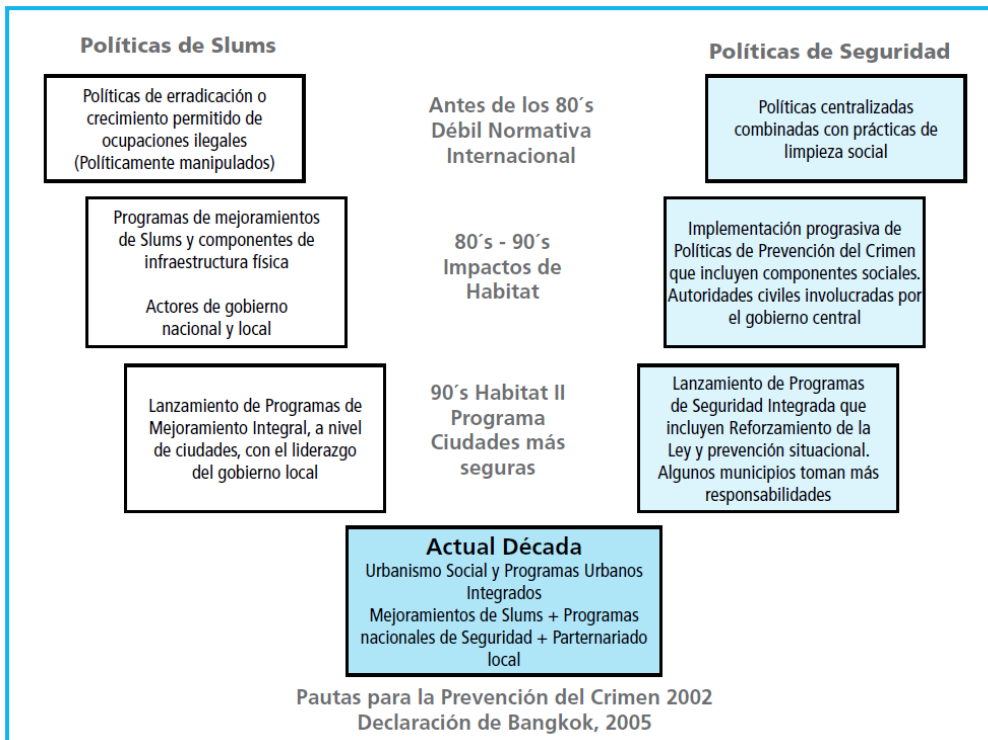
Políticas de Slums

Políticas de Seguridad

Políticas de erradicación o crecimiento permitido de ocupaciones ilegales (Políticamente manipulados)

Antes de los 80´s Débil Normativa Internacional

Políticas centralizadas combinadas con prácticas de limpieza social

Programas de mejoramientos de Slums y componentes de infraestructura física

Actores de gobierno nacional y local

80´s - 90´s Impactos de Habitat

Implementación prograsiva de Políticas de Prevención del Crimen que incluyen componentes sociales. Autoridades civiles involucradas por el gobierno central

Lanzamiento de Programas de Mejoramiento Integral, a nivel de ciudades, con el liderazgo del gobierno local

90´s Habitat II Programa Ciudades más seguras

Lanzamiento de Programas de Seguridad Integrada que incluyen Reforzamiento de la Ley y prevención situacional. Algunos municipios toman más responsabilidades

Actual Década
Urbanismo Social y Programas Urbanos Integrados
Mejoramientos de Slums + Programas nacionales de Seguridad + Parternariado local

Pautas para la Prevención del Crimen 2002
Declaración de Bangkok, 2005